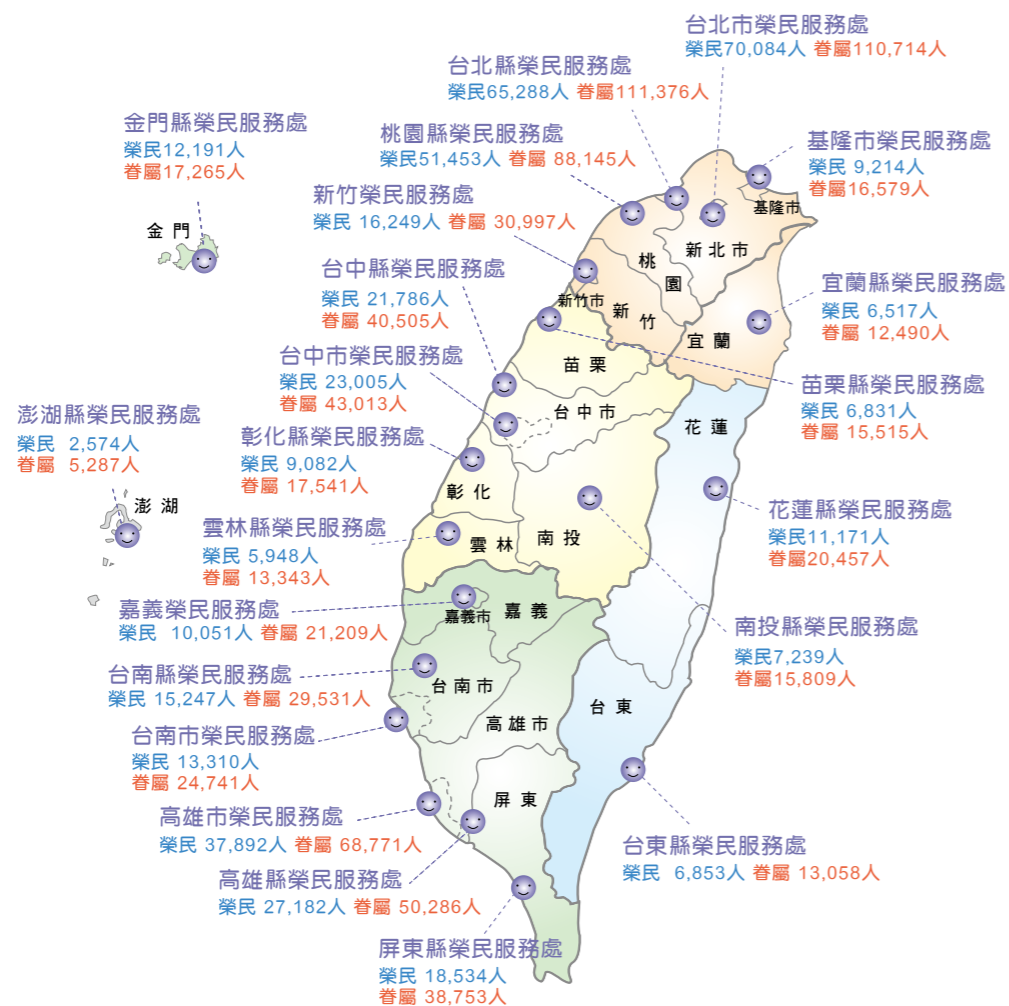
台北市榮民服務處
榮民70,084人 眷屬110,714人

台北縣榮民服務處
榮民65,288人 眷屬111,376人

金門縣榮民服務處
榮民12,191人
眷屬17,265人

桃園縣榮民服務處
榮民51,453人 眷屬 88,145人

基隆市榮民服務處
榮民 9,214人
眷屬16,579人

新竹榮民服務處
榮民 16,249人 眷屬 30,997人

金門

基隆市
新北市
桃園
新竹市
新竹
宜蘭

台中縣榮民服務處
榮民 21,786人
眷屬 40,505人

宜蘭縣榮民服務處
榮民 6,517人
眷屬 12,490人

台中市榮民服務處
榮民 23,005人
眷屬 43,013人

苗栗
苗栗縣榮民服務處
榮民 6,831人
眷屬 15,515人

澎湖縣榮民服務處
榮民 2,574人
眷屬 5,287人

台中市
花蓮

彰化縣榮民服務處
榮民 9,082人
眷屬 17,541人

澎湖
彰化

花蓮縣榮民服務處
榮民11,171人
眷屬20,457人

雲林縣榮民服務處
榮民 5,948人
眷屬 13,343人

雲林
南投

嘉義榮民服務處
榮民 10,051人 眷屬 21,209人

嘉義市
嘉義

南投縣榮民服務處
榮民7,239人
眷屬15,809人

台南縣榮民服務處
榮民 15,247人 眷屬 29,531人

台南市
台東
高雄市

台南市榮民服務處
榮民 13,310人
眷屬 24,741人

屏東

高雄市榮民服務處
榮民 37,892人 眷屬 68,771人

台東縣榮民服務處
榮民 6,853人 眷屬 13,058人

高雄縣榮民服務處
榮民 27,182人 眷屬 50,286人

屏東縣榮民服務處
榮民 18,534人
眷屬 38,753人